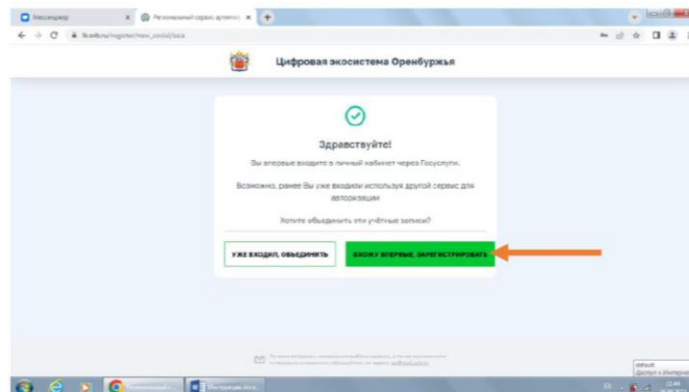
Мессенджер

Региональный сервис аутенти

Цифровая экосистема Оренбуржья

Здравствуйте!

Вы впервые входите в личный кабинет через Госуслуги.

Возможно, ранее Вы уже входили используя другой сервис для авторизации

Хотите объединить эти учётные записи?

УЖЕ ВХОДИЛ, ОБЪЕДИНИТЬ

ВХОЖУ ВПЕРВЫЕ, ЗАРЕГИСТРИРОВАТЬ

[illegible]

Инструкция

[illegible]